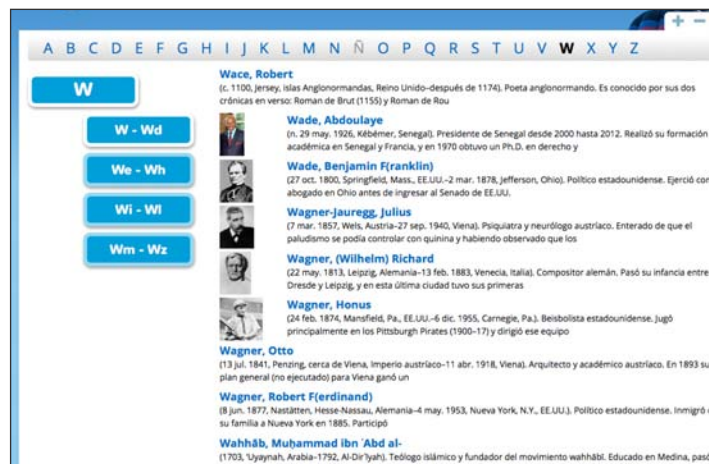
+ −

A B C D E F G H I J K L M N Ñ O P Q R S T U V W X Y Z

W

W - Wd

We - Wh

Wi - Wl

Wm - Wz

Wace, Robert
(c. 1100, Jersey, islas Anglonormandas, Reino Unido–después de 1174). Poeta anglonormando. Es conocido por sus dos crónicas en verso: Roman de Brut (1155) y Roman de Rou

Wade, Abdoulaye
(n. 29 may. 1926, Kébémer, Senegal). Presidente de Senegal desde 2000 hasta 2012. Realizó su formación académica en Senegal y Francia, y en 1970 obtuvo un Ph.D. en derecho y

Wade, Benjamin F(ranklin)
(27 oct. 1800, Springfield, Mass., EE.UU.–2 mar. 1878, Jefferson, Ohio). Político estadounidense. Ejerció como abogado en Ohio antes de ingresar al Senado de EE.UU.

Wagner-Jauregg, Julius
(7 mar. 1857, Wels, Austria–27 sep. 1940, Viena). Psiquiatra y neurólogo austríaco. Enterado de que el paludismo se podía controlar con quinina y habiendo observado que los

Wagner, (Wilhelm) Richard
(22 may. 1813, Leipzig, Alemania–13 feb. 1883, Venecia, Italia). Compositor alemán. Pasó su infancia entre Dresde y Leipzig, y en esta última ciudad tuvo sus primeras

Wagner, Honus
(24 feb. 1874, Mansfield, Pa., EE.UU.–6 dic. 1955, Carnegie, Pa.). Beisbolista estadounidense. Jugó principalmente en los Pittsburgh Pirates (1900–17) y dirigió ese equipo

Wagner, Otto
(13 jul. 1841, Penzing, cerca de Viena, Imperio austríaco–11 abr. 1918, Viena). Arquitecto y académico austríaco. En 1893 su plan general (no ejecutado) para Viena ganó un

Wagner, Robert F(erdinand)
(8 jun. 1877, Nastätten, Hesse-Nassau, Alemania–4 may. 1953, Nueva York, N.Y., EE.UU.). Político estadounidense. Inmigró con su familia a Nueva York en 1885. Participó

Wahhāb, Muḥammad ibn ʿAbd al-
(1703, ʿUyaynah, Arabia–1792, Al-Dirʿiyah). Teólogo islámico y fundador del movimiento wahhābī. Educado en Medina, pasó